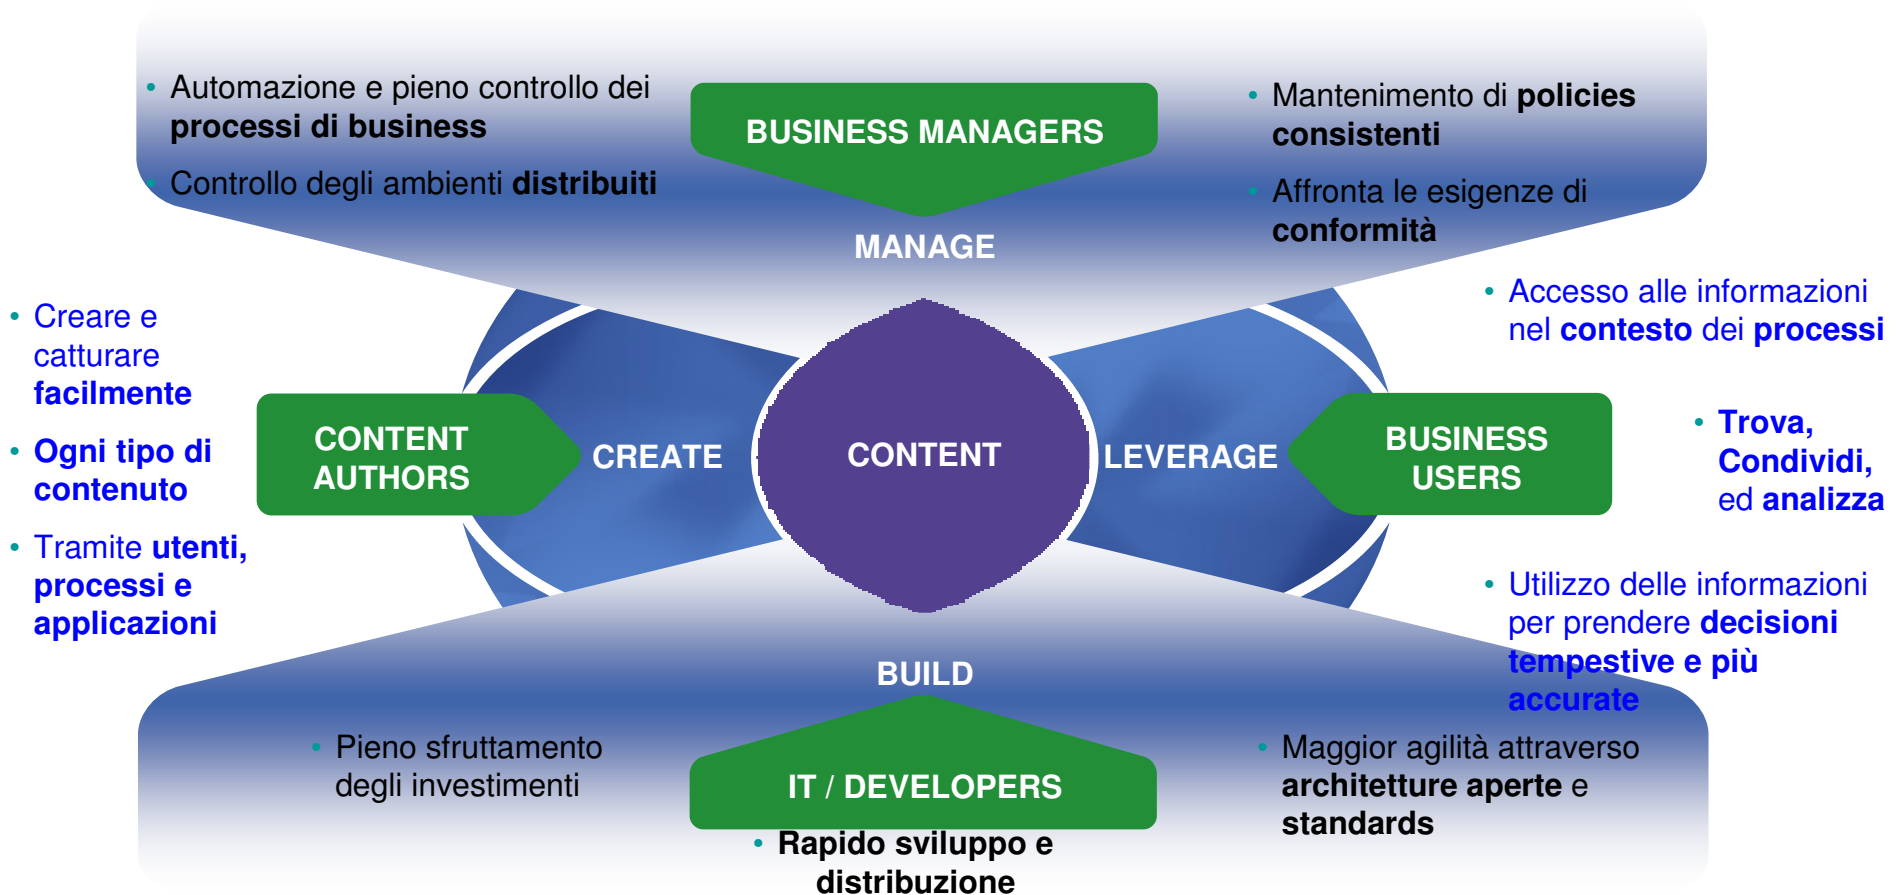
• Automazione e pieno controllo dei **processi di business**

• Controllo degli ambienti **distribuiti**

BUSINESS MANAGERS

• Mantenimento di **policies consistenti**

• Affronta le esigenze di **conformità**

MANAGE

• Creare e catturare **facilmente**

• **Ogni tipo di contenuto**

• Tramite **utenti, processi e applicazioni**

CONTENT AUTHORS

CREATE

CONTENT

LEVERAGE

BUSINESS USERS

• Accesso alle informazioni nel **contesto** dei **processi**

• **Trova, Condividi,** ed **analizza**

• Utilizzo delle informazioni per prendere **decisioni tempestive e più accurate**

BUILD

• Pieno sfruttamento degli investimenti

IT / DEVELOPERS

• Maggior agilità attraverso **architetture aperte** e **standards**

• **Rapido sviluppo e distribuzione**